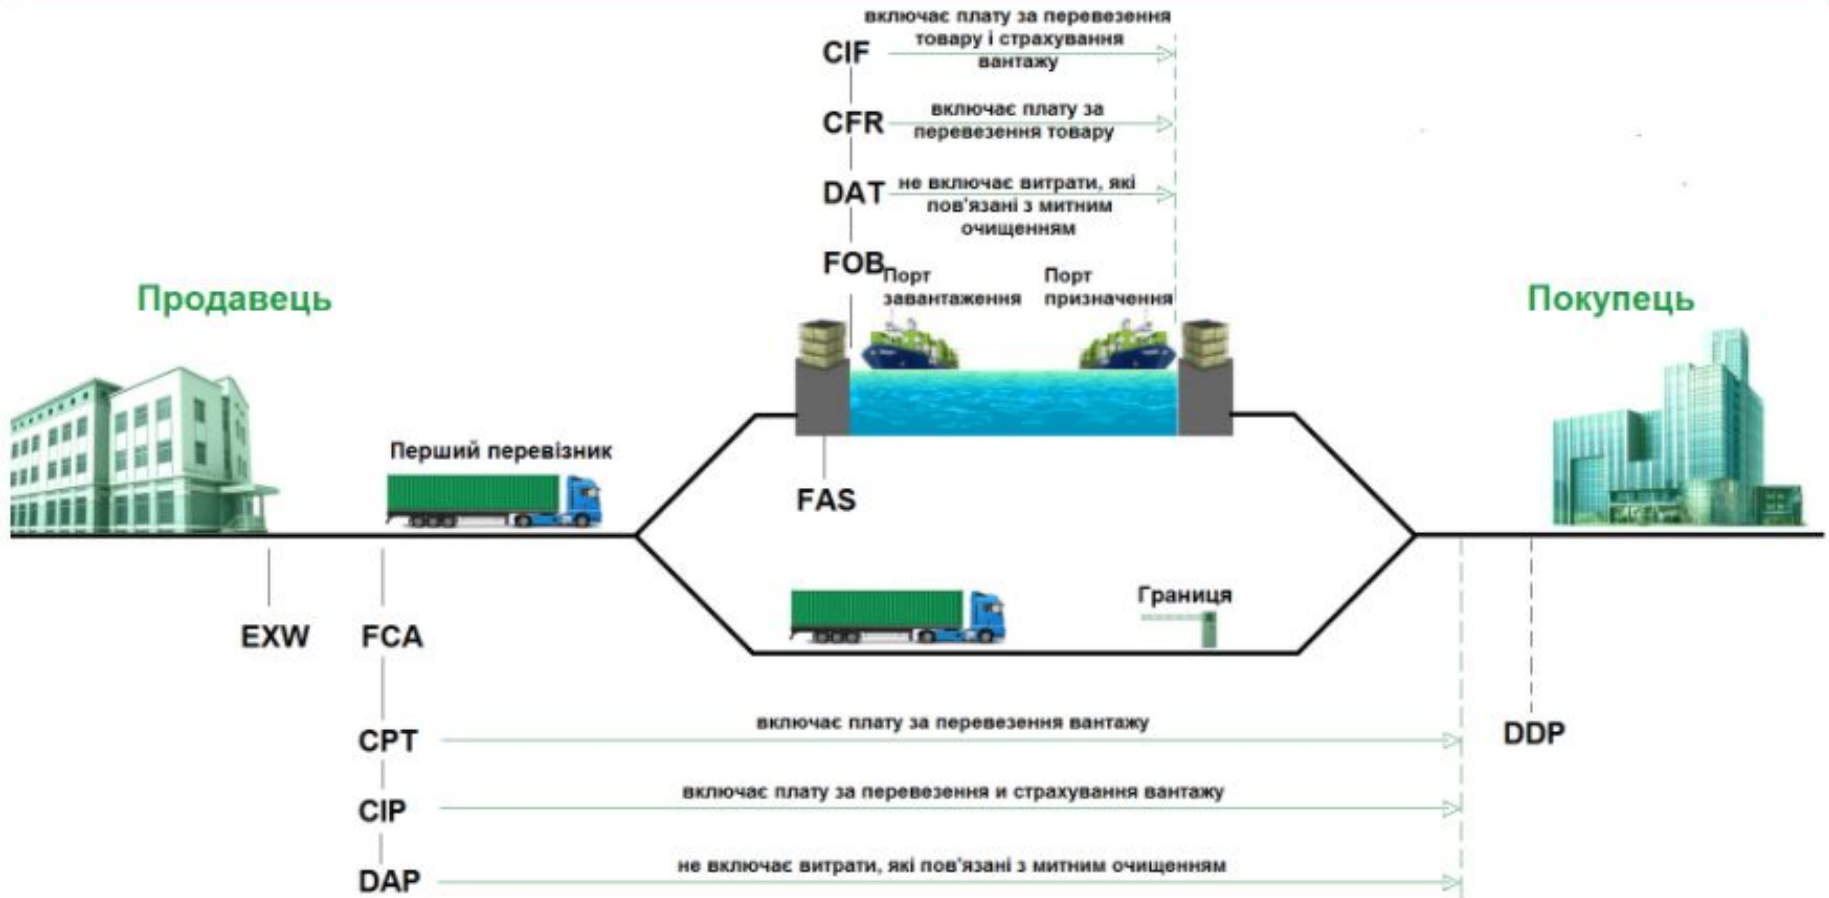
CIF включає плату за перевезення товару і страхування вантажу

CFR включає плату за перевезення товару

DAT не включає витрати, які пов'язані з митним очищенням

FOB

Порт завантаження

Порт призначення

Продавець

Покупець

Перший перевізник

FAS

Границя

EXW

FCA

CPT включає плату за перевезення вантажу

DDP

CIP включає плату за перевезення и страхування вантажу

DAP не включає витрати, які пов'язані з митним очищенням